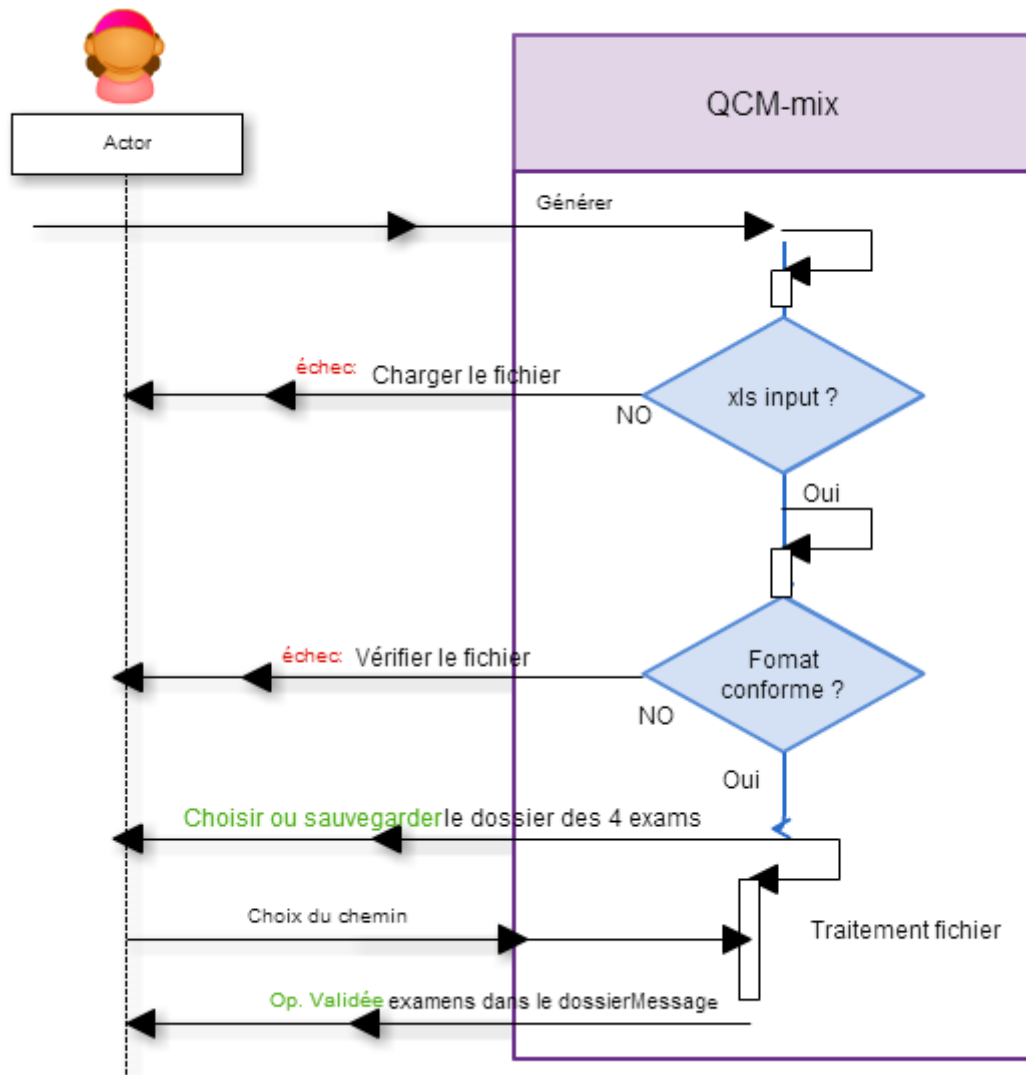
Actor

QCM-mix

Générer

échec: Charger le fichier

NO

xls input ?

Oui

échec: Vérifier le fichier

Fomat conforme ?

NO

Oui

Choisir ou sauvegarderle dossier des 4 exams

Choix du chemin

Traitement fichier

Op. Validée examens dans le dossierMessage